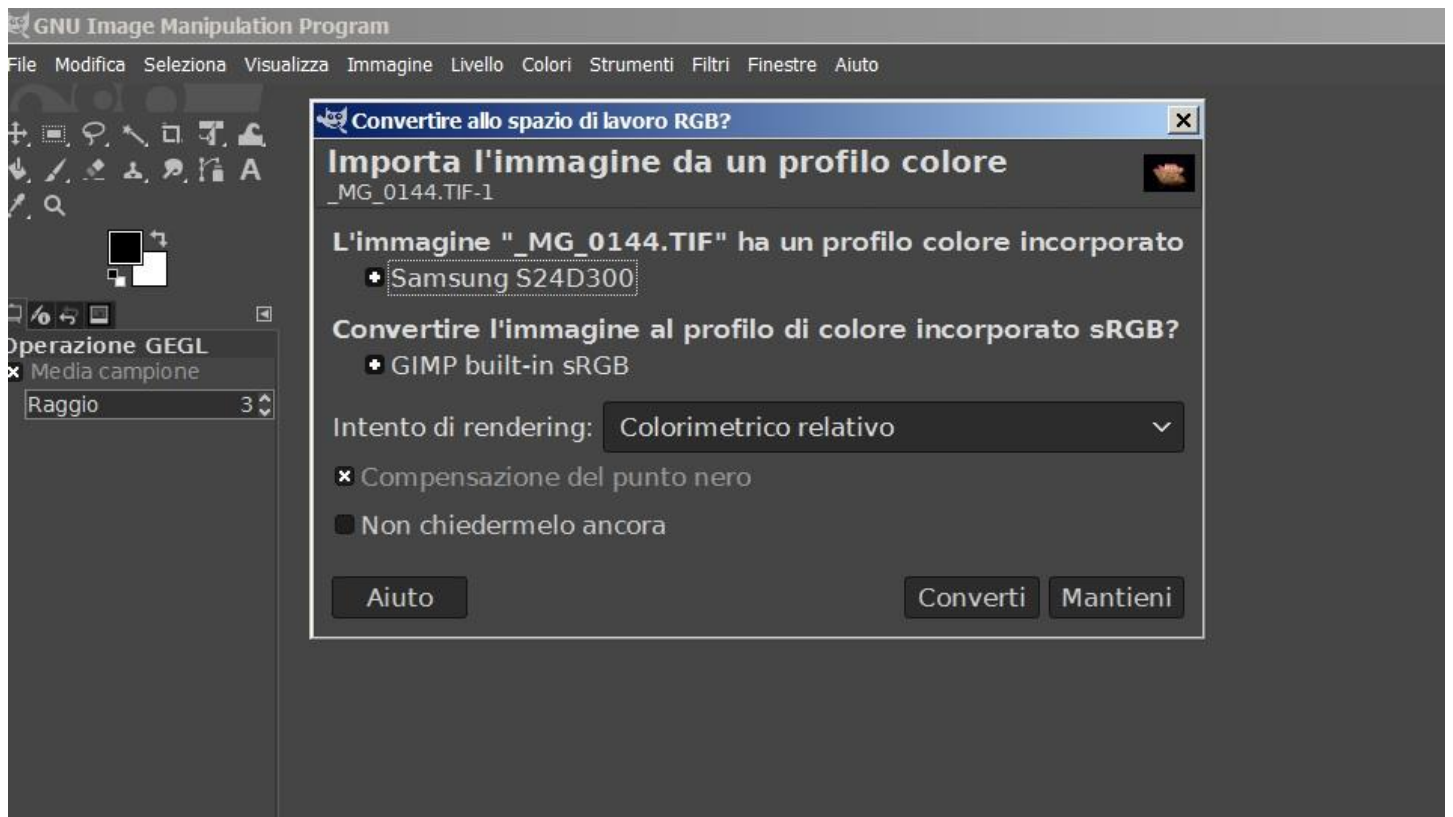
GNU Image Manipulation Program

File Modifica Seleziona Visualizza Immagine Livello Colori Strumenti Filtri Finestre Aiuto

A

Operazione GEGL
Media campione
Raggio 3

Convertire allo spazio di lavoro RGB?

Importa l'immagine da un profilo colore
_MG_0144.TIF-1

L'immagine "_MG_0144.TIF" ha un profilo colore incorporato
Samsung S24D300

Convertire l'immagine al profilo di colore incorporato sRGB?
GIMP built-in sRGB

Intento di rendering: Colorimetrico relativo

Compensazione del punto nero

Non chiedermelo ancora

Aiuto

Converti Mantieni